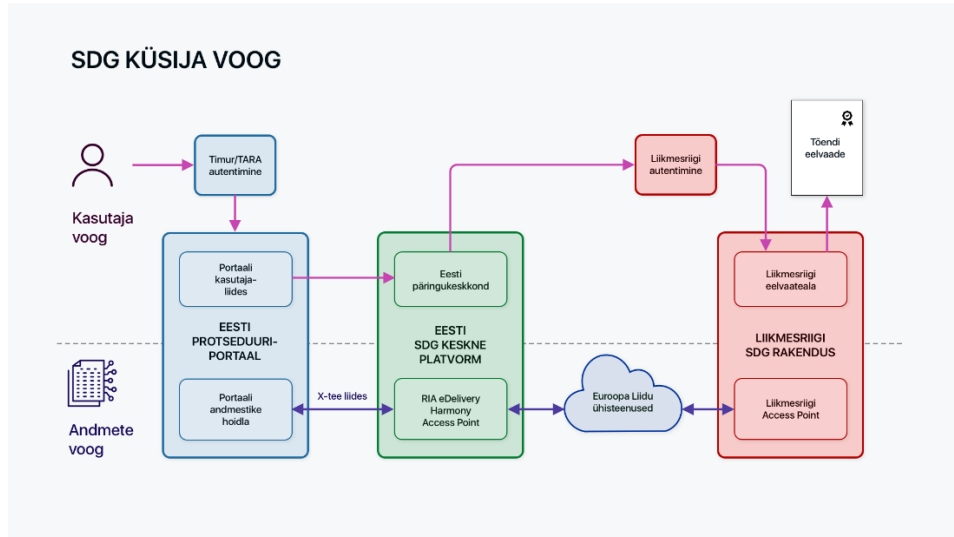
SDG KÜSIJA VOOG

Kasutaja voog

Timur/TARA autentimine

Liikmesriigi autentimine

Tõendi eelvaade

Portaali kasutajaliides

EESTI PROTSEDUURI-PORTAAL

Portaali andmestike hoidla

Eesti päringukeskkond

EESTI SDG KESKNE PLATVORM

RIA eDelivery Harmony Access Point

X-tee liides

Euroopa Liidu ühisteenused

Liikmesriigi eelvaateala

LIIKMESRIIGI SDG RAKENDUS

Liikmesriigi Access Point

Andmete voog